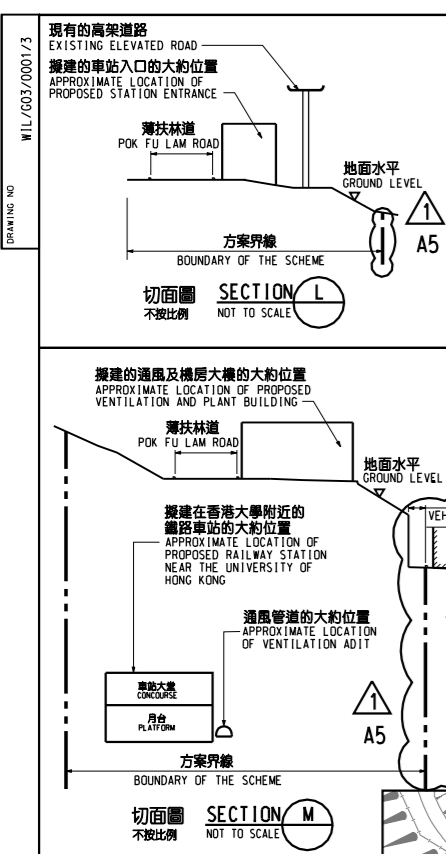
DRAWING NO
WIL/G03/0001/3

現有的高架道路
EXISTING ELEVATED ROAD
擬建的車站入口的大約位置
APPROXIMATE LOCATION OF PROPOSED STATION ENTRANCE
薄扶林道
POK FU LAM ROAD
地面水平
GROUND LEVEL
1
A5
方案界線
BOUNDARY OF THE SCHEME
切面圖
不按比例
SECTION L
NOT TO SCALE

擬建的通風及機房大樓的大約位置
APPROXIMATE LOCATION OF PROPOSED VENTILATION AND PLANT BUILDING
薄扶林道
POK FU LAM ROAD
地面水平
GROUND LEVEL
VEH
擬建在香港大學附近的鐵路車站的大約位置
APPROXIMATE LOCATION OF PROPOSED RAILWAY STATION NEAR THE UNIVERSITY OF HONG KONG
通風管道的大約位置
APPROXIMATE LOCATION OF VENTILATION ADIT
車站大堂
CONCOURSE
月台
PLATFORM
1
A5
方案界線
BOUNDARY OF THE SCHEME
切面圖
不按比例
SECTION M
NOT TO SCALE